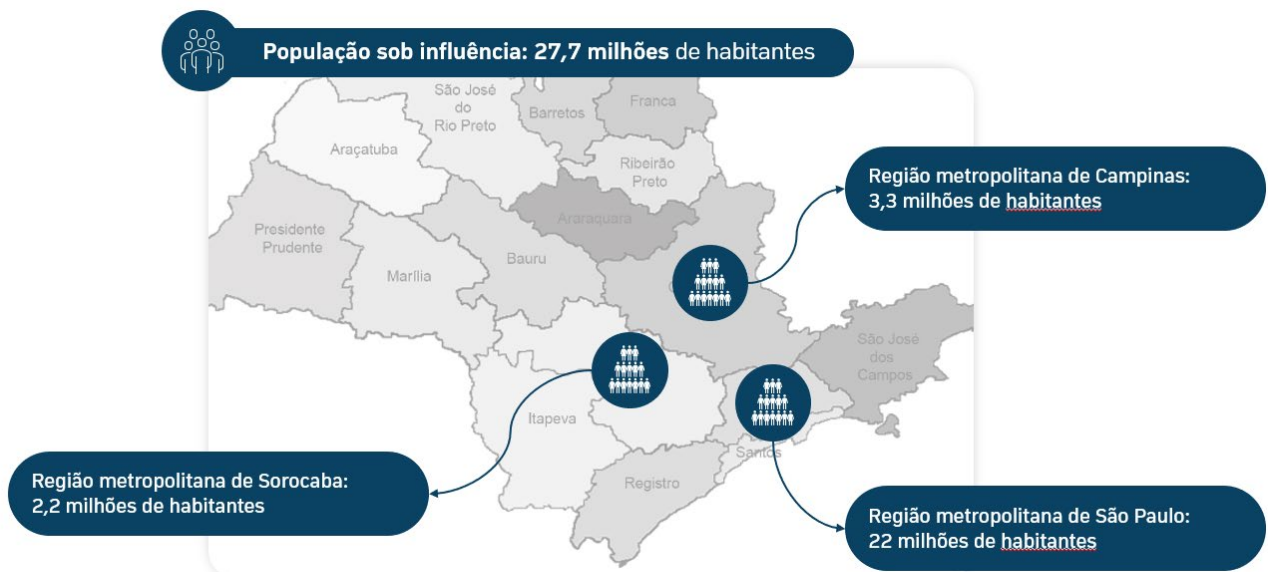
População sob influência: 27,7 milhões de habitantes

São José do Rio Preto

Barretos

Franca

Araçatuba

Ribeirão Preto

Araraquara

Presidente Prudente

Bauru

Marília

São José dos Campos

Itapeva

Santos

Registro

Região metropolitana de Campinas: 3,3 milhões de habitantes

Região metropolitana de Sorocaba: 2,2 milhões de habitantes

Região metropolitana de São Paulo: 22 milhões de habitantes